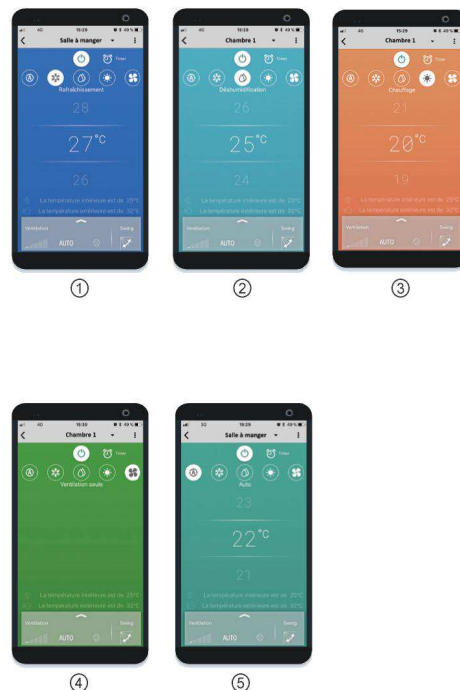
15:29

Salle à manger

Timer

Rafraîchissement

28

27°C

26

La température intérieure est de 25°C

La température extérieure est de 32°C

Ventilation

AUTO

Swing

①

15:29

Chambre 1

Timer

Déshumidification

26

25°C

24

La température intérieure est de 25°C

La température extérieure est de 32°C

Ventilation

AUTO

Swing

②

15:29

Chambre 1

Timer

Chauffage

21

20°C

19

La température intérieure est de 25°C

La température extérieure est de 32°C

Ventilation

AUTO

Swing

③

15:29

Chambre 1

Timer

Ventilation seule

La température intérieure est de 25°C

La température extérieure est de 32°C

Ventilation

AUTO

Swing

④

15:29

Salle à manger

Timer

Auto

23

22°C

21

La température intérieure est de 25°C

La température extérieure est de 32°C

Ventilation

AUTO

Swing

⑤